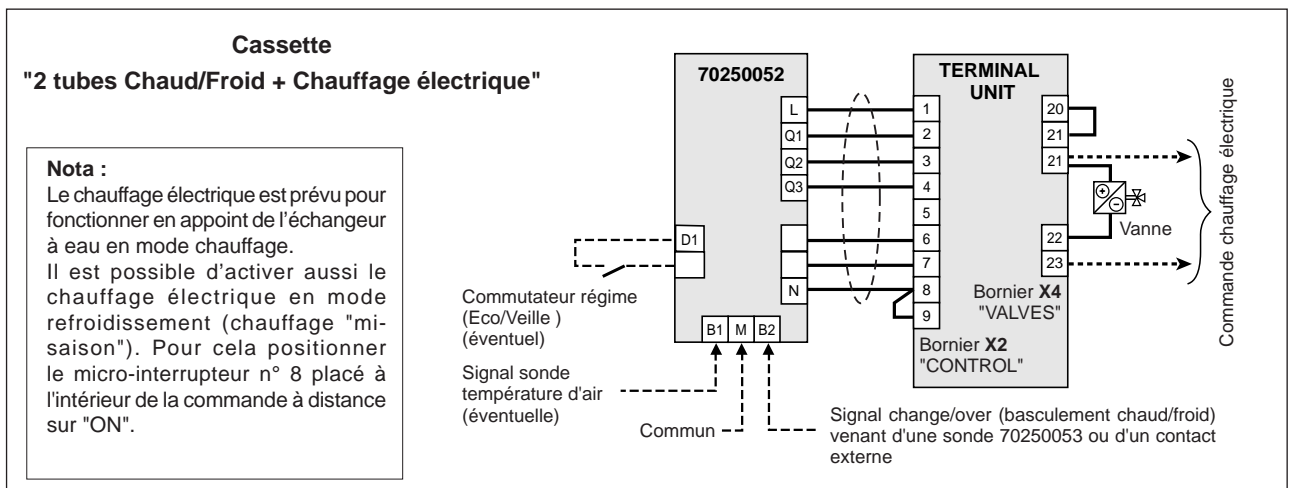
Cassette
"2 tubes Chaud/Froid + Chauffage électrique"

Nota :
Le chauffage électrique est prévu pour fonctionner en appoint de l'échangeur à eau en mode chauffage.
Il est possible d'activer aussi le chauffage électrique en mode refroidissement (chauffage "mi-saison"). Pour cela positionner le micro-interrupteur n° 8 placé à l'intérieur de la commande à distance sur "ON".

70250052
L
Q1
Q2
Q3
D1
N
B1 M B2

TERMINAL UNIT
1
2
3
4
5
6
7
8
9
20
21
21
22
23

Vanne

Commande chauffage électrique

Commutateur régime (Eco/Veille ) (éventuel)

Signal sonde température d'air (éventuelle)

Commun

Bornier X4 "VALVES"

Bornier X2 "CONTROL"

Signal change/over (basculement chaud/froid) venant d'une sonde 70250053 ou d'un contact externe